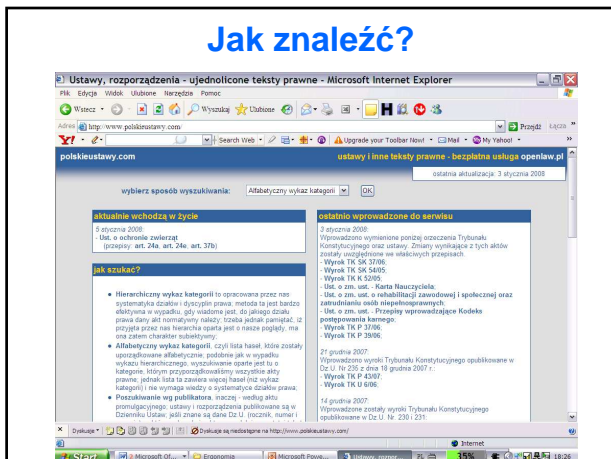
Jak znaleźć?

Ustawy, rozporządzenia - ujednolicone teksty prawne - Microsoft Internet Explorer

Plik Edycja Widok Ulubione Narzędzia Pomoc

Wstecz Wyszukaj Ulubione

Adres http://www.polskieustawy.com/ Przejdź Łącza

Y! Search Web Upgrade your Toolbar Now! Mail My Yahoo!

polskieustawy.com

ustawy i inne teksty prawne - bezpłatna usługa openlaw.pl

ostatnia aktualizacja: 3 stycznia 2008

wybierz sposób wyszukiwania: Alfabetyczny wykaz kategorii OK

aktualnie wchodzą w życie

5 stycznia 2008:
- Ust. o ochronie zwierząt
(przepisy: art. 24a, art. 24e, art. 37b)

jak szukać?

• Hierarchiczny wykaz kategorii to opracowana przez nas systematyka działów i dyscyplin prawa; metoda ta jest bardzo efektywna w wypadku, gdy wiadome jest, do jakiego działu prawa dany akt normatywny należy; trzeba jednak pamiętać, iż przyjęta przez nas hierarchia oparta jest o nasze poglądy, ma ona zatem charakter subiektywny;
• Alfabetyczny wykaz kategorii, czyli lista haseł, które zostały uporządkowane alfabetycznie; podobnie jak w wypadku wykazu hierarchicznego, wyszukiwanie oparte jest tu o kategorie, którym przyporządkowaliśmy wszystkie akty prawne, jednak lista ta zawiera więcej haseł (niż wykaz kategorii) i nie wymaga wiedzy o systematyce działów prawa;
• Poszukiwanie wg publikatora, inaczej - według aktu promulgacyjnego; ustawy i rozporządzenia publikowane są w Dzienniku Ustaw, jeśli znane są dane Dz.U. (rocznik, numer i

ostatnio wprowadzone do serwisu

3 stycznia 2008:
Wprowadzono wymienione poniżej orzeczenia Trybunału Konstytucyjnego oraz ustawy. Zmiany wynikające z tych aktów zostały uwzględnione we właściwych przepisach.
- Wyrok TK SK 37/06;
- Wyrok TK SK 54/05;
- Wyrok TK K 52/05;
- Ust. o zm. ust. - Karta Nauczyciela;
- Ust. o zm. ust. o rehabilitacji zawodowej i społecznej oraz zatrudnianiu osób niepełnosprawnych;
- Ust. o zm. ust. - Przepisy wprowadzające Kodeks postępowania karnego;
- Wyrok TK P 37/06;
- Wyrok TK P 39/06;

21 grudnia 2007:
Wprowadzono wyroki Trybunału Konstytucyjnego opublikowane w Dz.U. Nr 235 z dnia 18 grudnia 2007 r.:
- Wyrok TK P 43/07;
- Wyrok TK U 6/06;

14 grudnia 2007:
Wprowadzone zostały wyroki Trybunału Konstytucyjnego opublikowane w Dz.U. Nr 230 i 231:

Dyskusje Dyskusje są niedostępne na http://www.polskieustawy.com/

Internet

Start 3 Microsoft Of... Ergonomia Microsoft Powe... Ustawy, rozpo... 35% 18:26